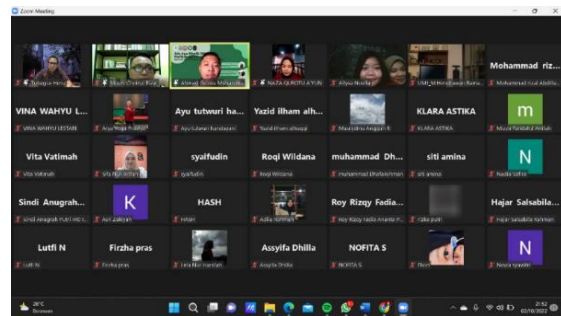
Zoom Meeting

Mohammad riz...
Mohammad rizal Abdilla...

VINA WAHYU L...
VINA WAHYU LESTARI

Ayu tutwuri ha...
Ayu tutwuri handayani

Yazid ilham alh...
Yazid ilham alhaqqi

KLARA ASTIKA
KLARA ASTIKA

m
Musa Farabdi Afifah

Vita Vatimah
Vita Vatimah

syaifudin
syaifudin

Roqi Wildana
Roqi Wildana

muhammad Dh...
muhammad Dhafaarirhman

siti amina
siti amina

N
Nadia safira

Sindi Anugrah...
Sindi Anugrah PUJI MG...

K

HASH
HASH

Roy Rizqy Fadia...
Roy Rizqy Fadia Ananta P...

Hajar Salsabila...
Hajar Salsabila rahman

Lutfi N
Lutfi N

Firzha pras
Firzha pras

Assyifa Dhilla
Assyifa Dhilla

NOFITA S
NOFITA S

N
Nesya syantri

28°C
Berawan

21:52
02/10/2022